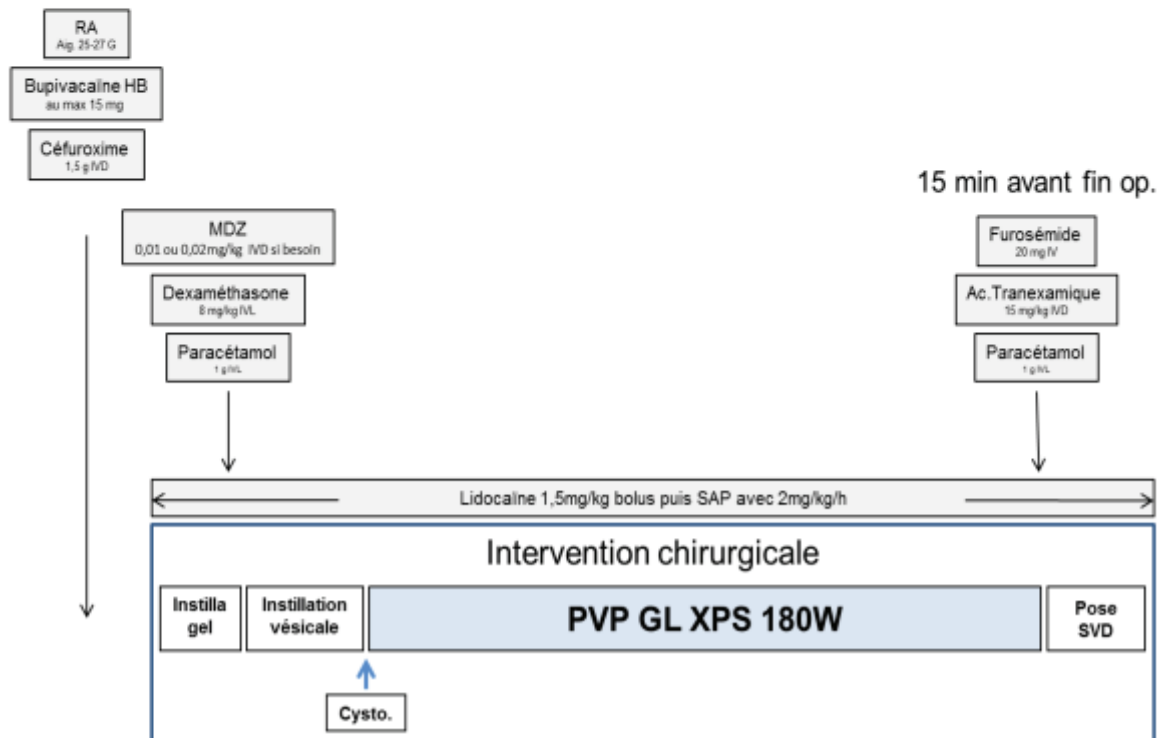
RA
Aig. 25-27 G

Bupivacaïne HB
au max 15 mg

Céfuroxime
1,5 g IVD

MDZ
0,01 ou 0,02mg/kg IVD si besoin

Dexaméthasone
8 mg/kg IVL

Paracétamol
1 g IVL

15 min avant fin op.

Furosémide
20 mg IV

Ac.Tranexamique
15 mg/kg IVD

Paracétamol
1 g IVL

Lidocaïne 1,5mg/kg bolus puis SAP avec 2mg/kg/h

Intervention chirurgicale

Instilla gel

Instillation vésicale

PVP GL XPS 180W

Pose SVD

Cysto.